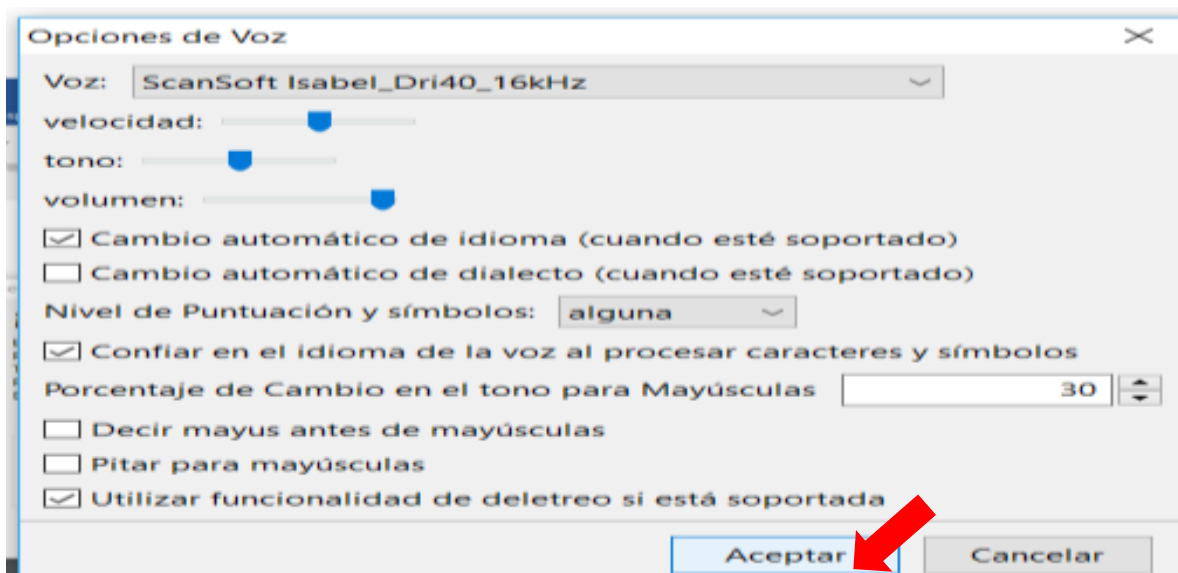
Opciones de Voz

Voz: ScanSoft Isabel_Dri40_16kHz

velocidad:

tono:

volumen:

Cambio automático de idioma (cuando esté soportado)

Cambio automático de dialecto (cuando esté soportado)

Nivel de Puntuación y símbolos: alguna

Confiar en el idioma de la voz al procesar caracteres y símbolos

Porcentaje de Cambio en el tono para Mayúsculas 30

Decir mayus antes de mayúsculas

Pitar para mayúsculas

Utilizar funcionalidad de deletreo si está soportada

Aceptar Cancelar